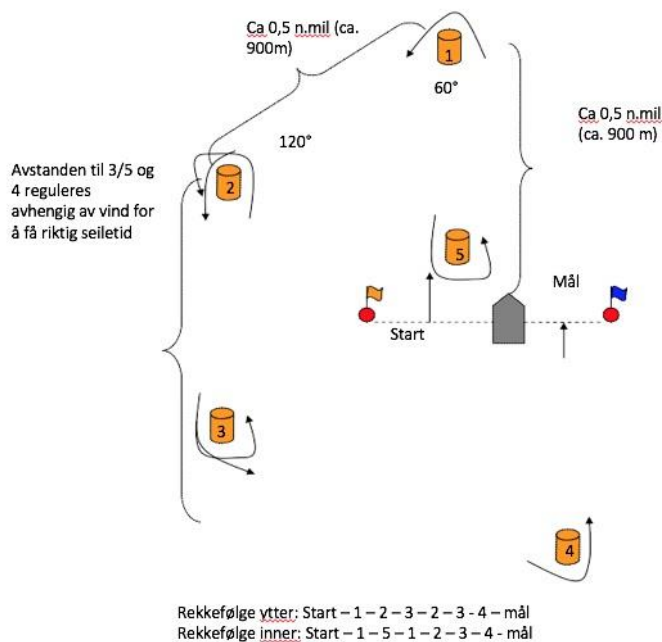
Ca 0,5 n.mil (ca. 900m)

1

60°

Ca 0,5 n.mil (ca. 900 m)

120°

Avstanden til 3/5 og 4 reguleres avhengig av vind for å få riktig seiletid

2

5

Mål

Start

3

4

Rekkefølge ytter: Start – 1 – 2 – 3 – 2 – 3 - 4 – mål
Rekkefølge inner: Start – 1 – 5 – 1 – 2 – 3 – 4 - mål